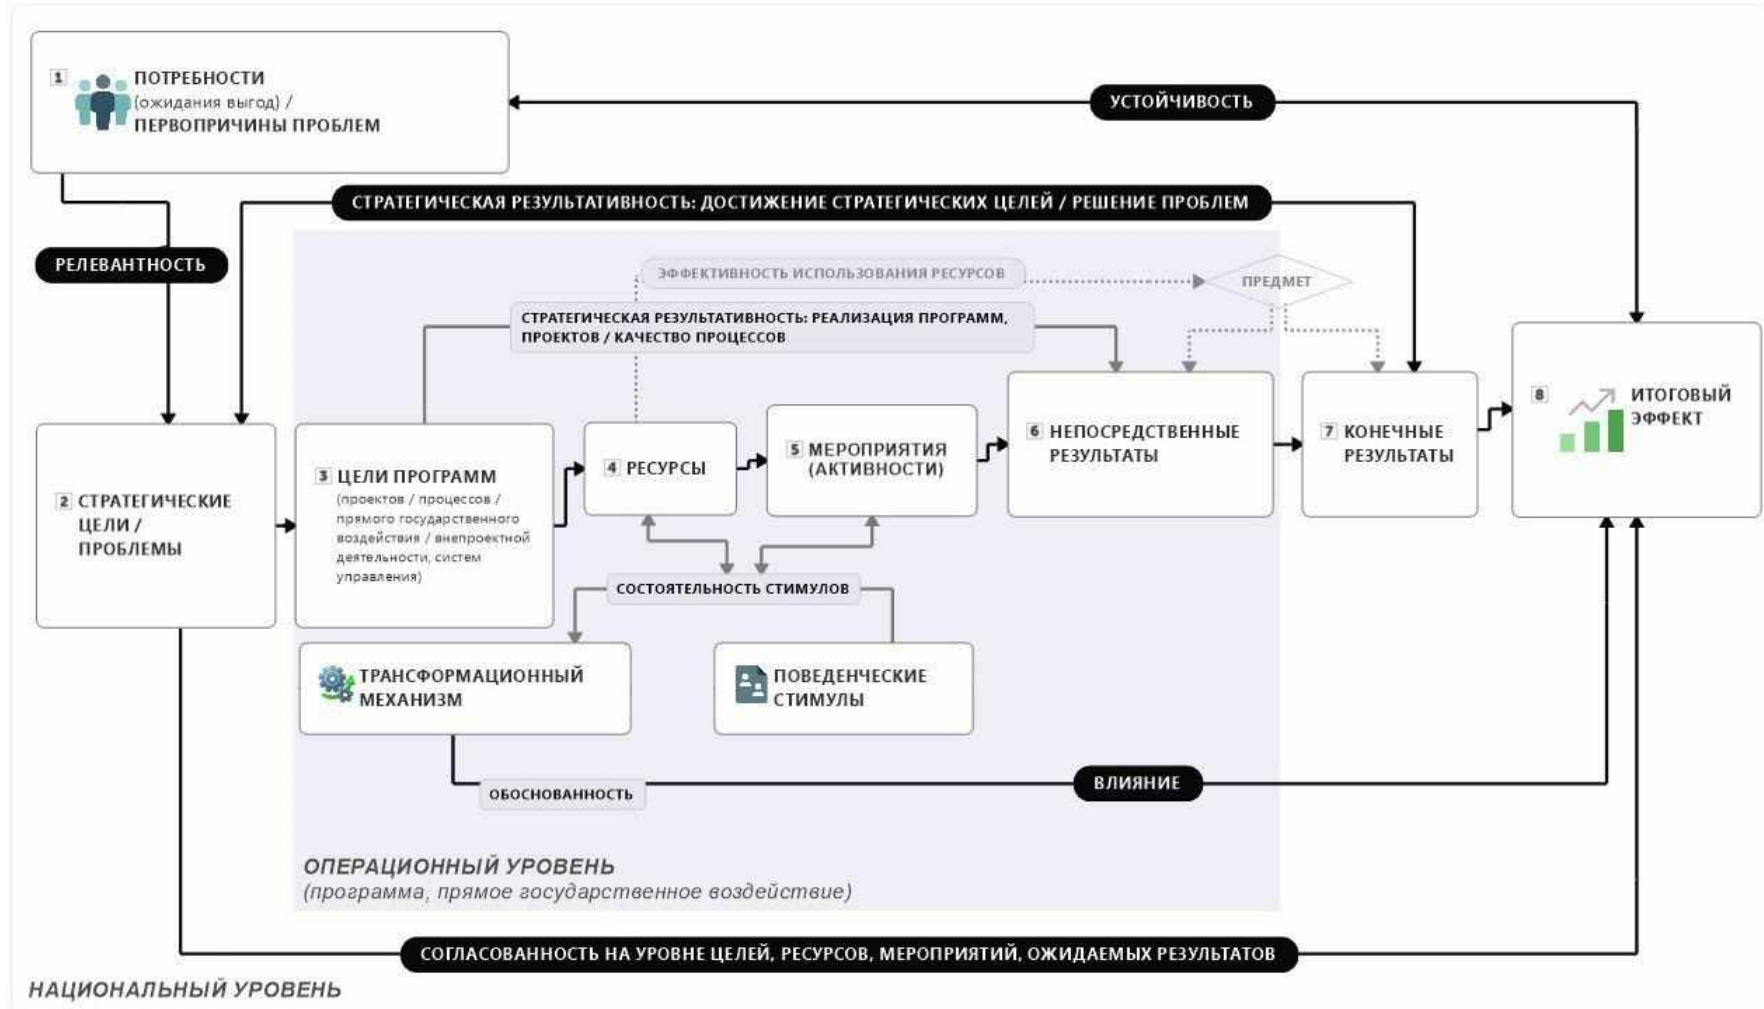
1 ПОТРЕБНОСТИ (ожидания выгод) / ПЕРВОПРИЧИНЫ ПРОБЛЕМ

УСТОЙЧИВОСТЬ

СТРАТЕГИЧЕСКАЯ РЕЗУЛЬТАТИВНОСТЬ: ДОСТИЖЕНИЕ СТРАТЕГИЧЕСКИХ ЦЕЛЕЙ / РЕШЕНИЕ ПРОБЛЕМ

РЕЛЕВАНТНОСТЬ

ЭФФЕКТИВНОСТЬ ИСПОЛЬЗОВАНИЯ РЕСУРСОВ

ПРЕДМЕТ

СТРАТЕГИЧЕСКАЯ РЕЗУЛЬТАТИВНОСТЬ: РЕАЛИЗАЦИЯ ПРОГРАММ, ПРОЕКТОВ / КАЧЕСТВО ПРОЦЕССОВ

2 СТРАТЕГИЧЕСКИЕ ЦЕЛИ / ПРОБЛЕМЫ

3 ЦЕЛИ ПРОГРАММ (проектов / процессов / прямого государственного воздействия / внепроектной деятельности, систем управления)

4 РЕСУРСЫ

5 МЕРОПРИЯТИЯ (АКТИВНОСТИ)

6 НЕПОСРЕДСТВЕННЫЕ РЕЗУЛЬТАТЫ

7 КОНЕЧНЫЕ РЕЗУЛЬТАТЫ

8 ИТОГОВЫЙ ЭФФЕКТ

СОСТОЯТЕЛЬНОСТЬ СТИМУЛОВ

ТРАНСФОРМАЦИОННЫЙ МЕХАНИЗМ

ПОВЕДЕНЧЕСКИЕ СТИМУЛЫ

ОБОСНОВАННОСТЬ

ВЛИЯНИЕ

ОПЕРАЦИОННЫЙ УРОВЕНЬ
(программа, прямое государственное воздействие)

СОГЛАСОВАННОСТЬ НА УРОВНЕ ЦЕЛЕЙ, РЕСУРСОВ, МЕРОПРИЯТИЙ, ОЖИДАЕМЫХ РЕЗУЛЬТАТОВ

НАЦИОНАЛЬНЫЙ УРОВЕНЬ